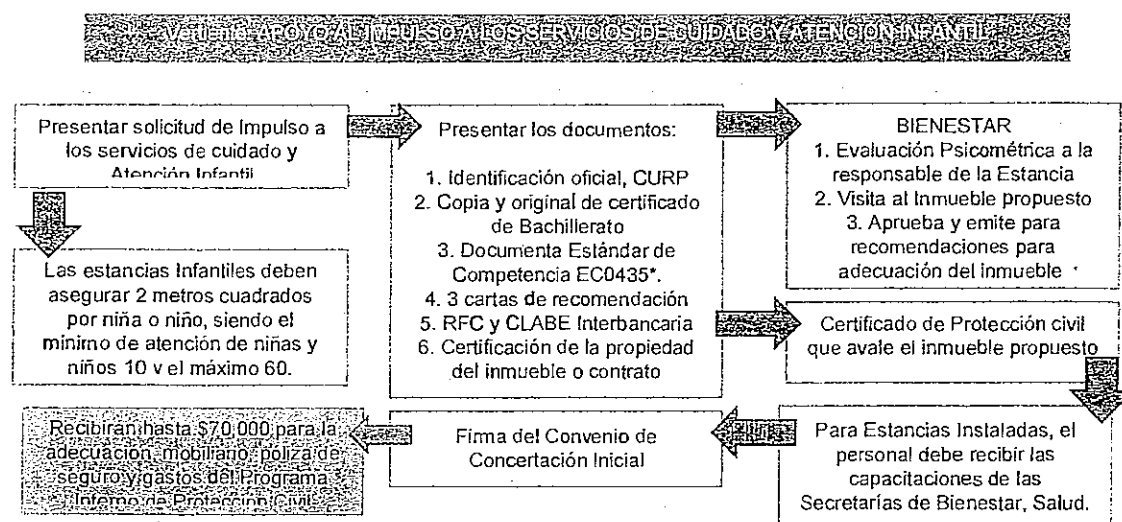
Vertiente APOYO AL IMPULSO A LOS SERVICIOS DE CUIDADO Y ATENCIÓN INFANTIL

Presentar solicitud de Impulso a los servicios de cuidado y Atención Infantil

Las estancias Infantiles deben asegurar 2 metros cuadrados por niña o niño, siendo el mínimo de atención de niñas y niños 10 y el máximo 60.

Presentar los documentos:

1. Identificación oficial, CURP
2. Copia y original de certificado de Bachillerato
3. Documenta Estándar de Competencia EC0435*.
4. 3 cartas de recomendación
5. RFC y CLABE Interbancaria
6. Certificación de la propiedad del inmueble o contrato

BIENESTAR
1. Evaluación Psicométrica a la responsable de la Estancia
2. Visita al Inmueble propuesto
3. Aprueba y emite para recomendaciones para adecuación del inmueble

Certificado de Protección civil que avale el inmueble propuesto

Para Estancias Instaladas, el personal debe recibir las capacitaciones de las Secretarías de Bienestar, Salud.

Firma del Convenio de Concertación Inicial

Recibirán hasta $70,000 para la adecuación, mobiliario, póliza de seguro y gastos del Programa Interno de Protección Civil